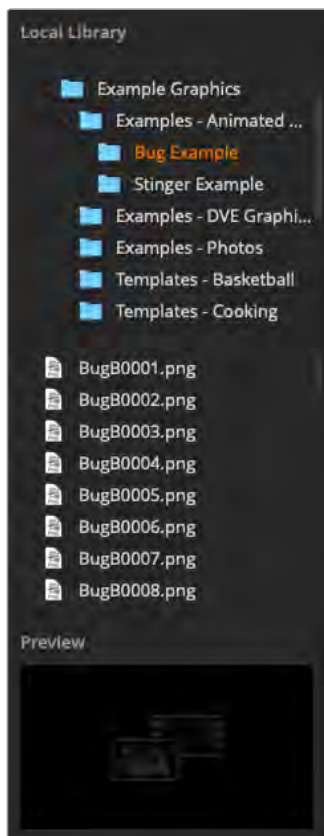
Local Library

Example Graphics
Examples - Animated ...
Bug Example
Stinger Example
Examples - DVE Graphi...
Examples - Photos
Templates - Basketball
Templates - Cooking

BugB0001.png
BugB0002.png
BugB0003.png
BugB0004.png
BugB0005.png
BugB0006.png
BugB0007.png
BugB0008.png

Preview